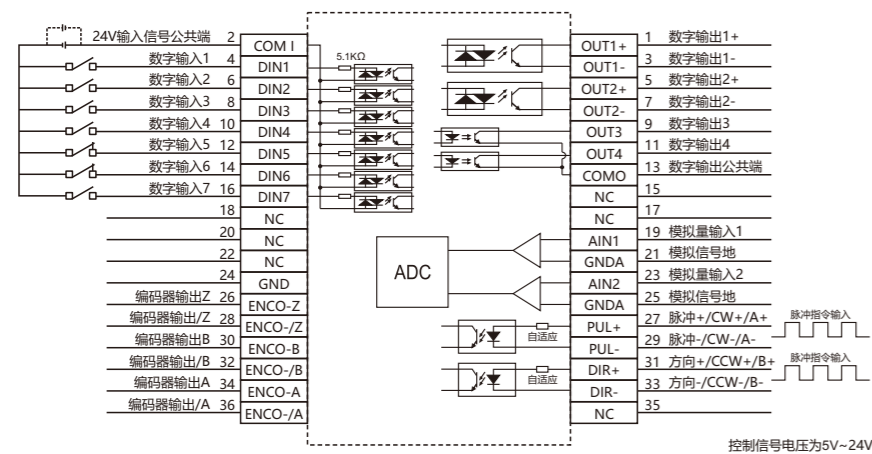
24V输入信号公共端 2 COM I
数字输入1 4 DIN1
数字输入2 6 DIN2
数字输入3 8 DIN3
数字输入4 10 DIN4
数字输入5 12 DIN5
数字输入6 14 DIN6
数字输入7 16 DIN7
18 NC
20 NC
22 NC
24 GND
编码器输出Z 26 ENCO-Z
编码器输出/Z 28 ENCO-/Z
编码器输出B 30 ENCO-B
编码器输出/B 32 ENCO-/B
编码器输出A 34 ENCO-A
编码器输出/A 36 ENCO-/A

5.1KΩ

ADC

自适应
自适应

OUT1+ 1 数字输出1+
OUT1- 3 数字输出1-
OUT2+ 5 数字输出2+
OUT2- 7 数字输出2-
OUT3 9 数字输出3
OUT4 11 数字输出4
COMO 13 数字输出公共端
NC 15
NC 17
AIN1 19 模拟量输入1
GNDA 21 模拟信号地
AIN2 23 模拟量输入2
GNDA 25 模拟信号地
PUL+ 27 脉冲+/CW+/A+
PUL- 29 脉冲-/CW-/A-
DIR+ 31 方向+/CCW+/B+
DIR- 33 方向-/CCW-/B-
NC 35

脉冲指令输入
脉冲指令输入

控制信号电压为5V~24V